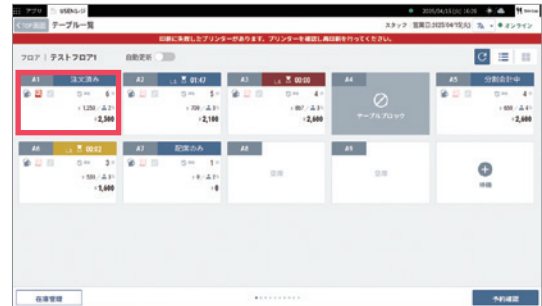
アプリ USEN レジ 2025/04/15(火) 16:26 Menu

くつが返却 テーブル一覧

スタッフ：営業日:2025/04/15(火) オンライン

印刷に失敗したプリンターがあります。プリンターを確認し再印刷を行ってください。

フロア｜テストフロア1 自動更新

A1 注文済み
5
¥1,250 / 2
¥2,500

A2 01:47
5
¥700 / 3
¥2,100

A3 00:00
4
¥667 / 3
¥2,000

A4
テーブルブロック

A5 分割会計中
4
¥650 / 4
¥2,600

A6 00:02
4
¥500 / 3
¥1,500

A7 配膳済み
1
¥0 / 1
¥0

A8
空席

A9
空席

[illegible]

在庫管理

予約確認